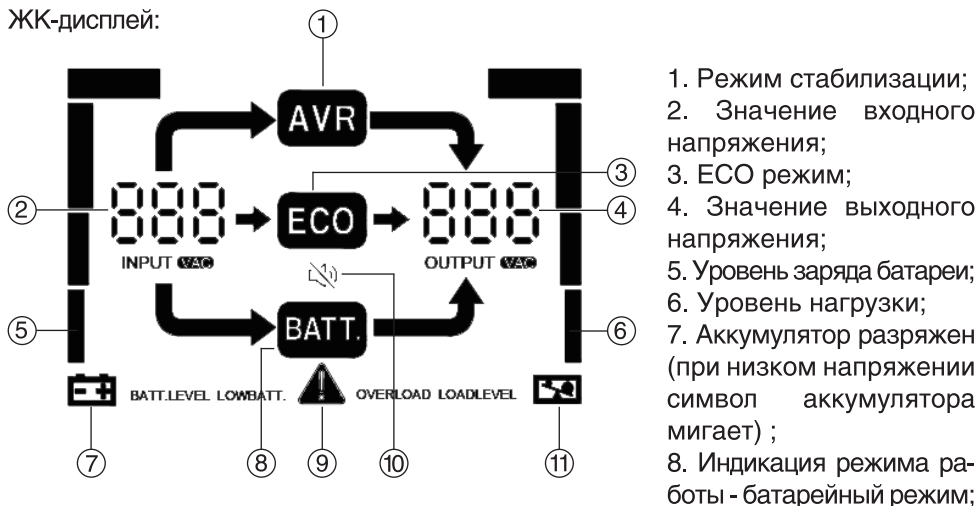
ЖК-дисплей:

①

AVR

③

②

888

ECO

888

④

INPUT VAC

OUTPUT VAC

⑤

BATT.

⑥

BATT.LEVEL LOWBATT.

OVERLOAD LOADLEVEL

⑦

⑧

⑨

⑩

⑪

1. Режим стабилизации;
2. Значение входного напряжения;
3. ECO режим;
4. Значение выходного напряжения;
5. Уровень заряда батареи;
6. Уровень нагрузки;
7. Аккумулятор разряжен (при низком напряжении символ аккумулятора мигает) ;
8. Индикация режима работы - батарейный режим;